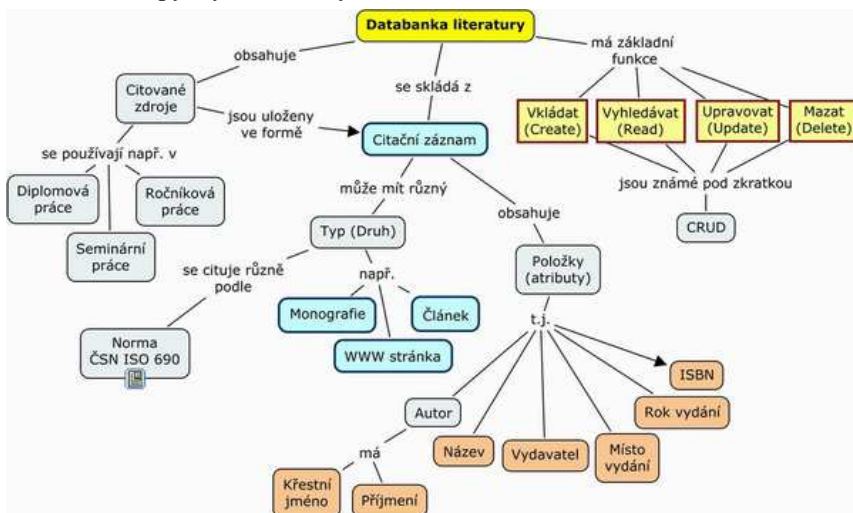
Databanka literatury

obsahuje

se skládá z

má základní funkce

Citované zdroje

jsou uloženy ve formě

Citační záznam

Vkládat (Create)

Vyhledávat (Read)

Upravovat (Update)

Mazat (Delete)

se používají např. v

Diplomová práce

Ročníková práce

Seminární práce

může mít různý

obsahuje

jsou známé pod zkratkou

CRUD

Typ (Druh)

se cituje různě podle

např.

Položky (atributy)

Norma ČSN ISO 690

Monografie

Článek

WWW stránka

t.j.

ISBN

Rok vydání

Autor

má

Název

Vydavatel

Místo vydání

Křestní jméno

Příjmení